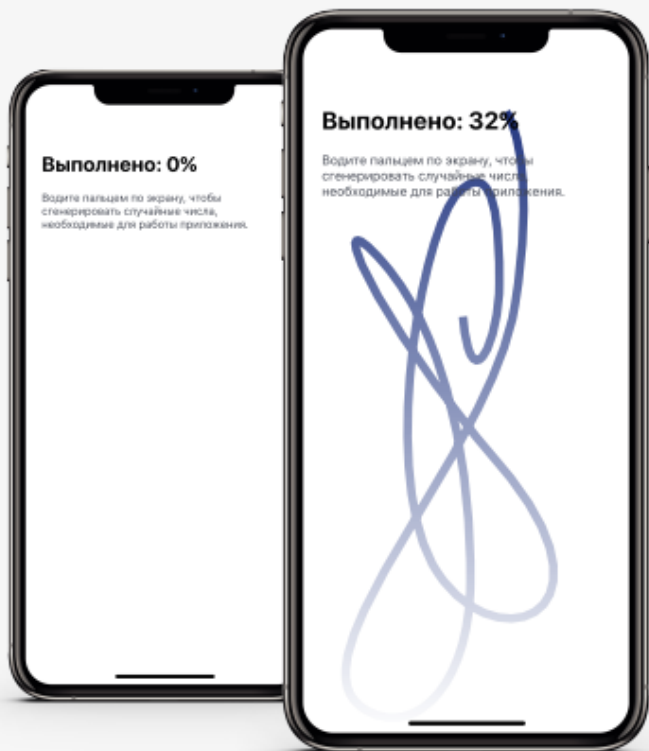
Выполнено: 0%

Водите пальцем по экрану, чтобы сгенерировать случайные числа, необходимые для работы приложения.

Выполнено: 32%

Водите пальцем по экрану, чтобы сгенерировать случайные числа, необходимые для работы приложения.